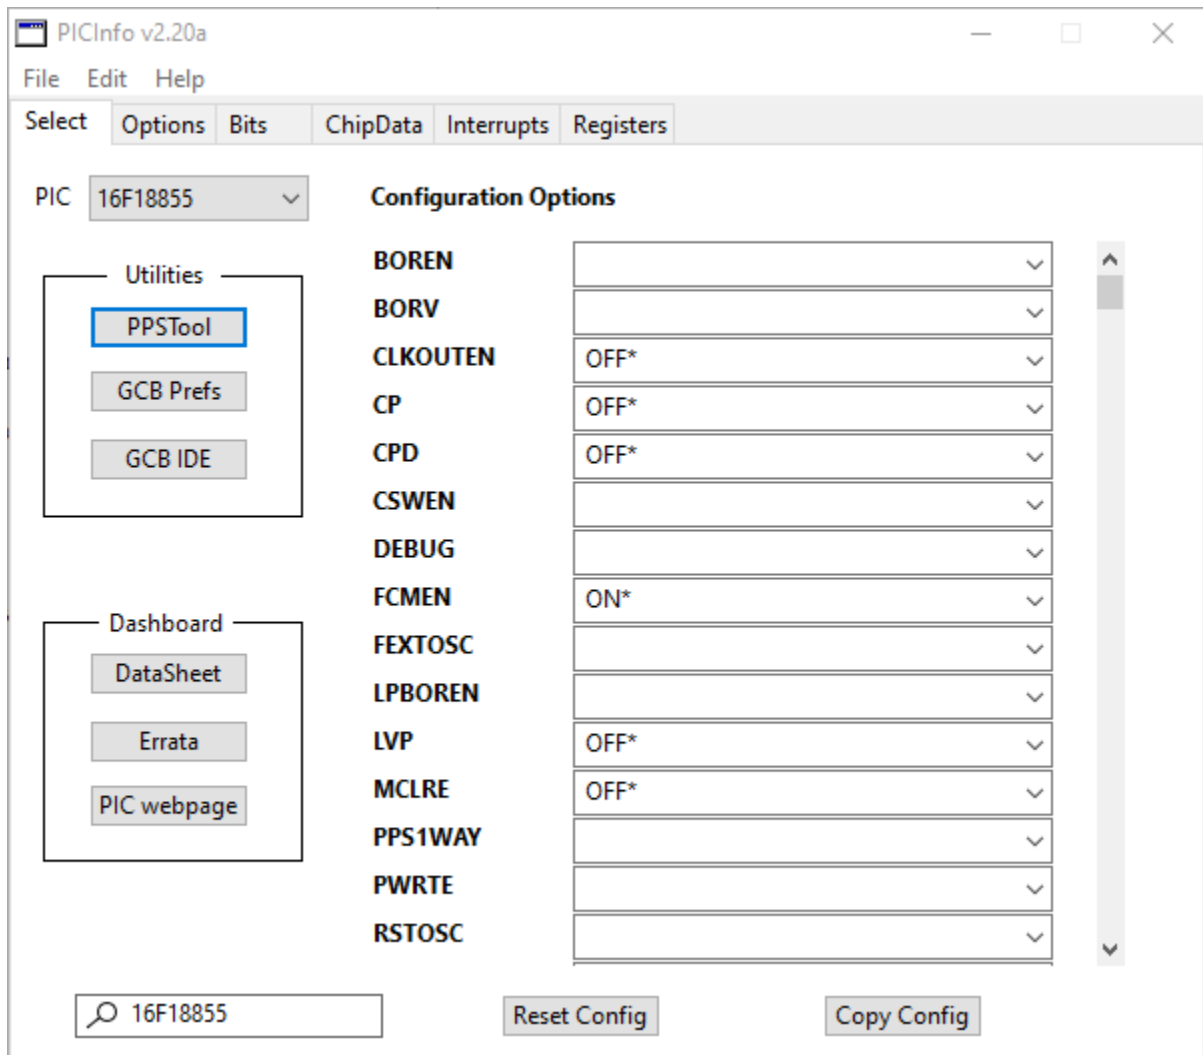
PICInfo v2.20a

File Edit Help

Select Options Bits ChipData Interrupts Registers

PIC 16F18855

Configuration Options

Utilities
PPSTool
GCB Prefs
GCB IDE

Dashboard
DataSheet
Errata
PIC webpage

| | |
|---|---|
| BOREN | |
| BORV | |
| CLKOUTEN | OFF* |
| CP | OFF* |
| CPD | OFF* |
| CSWEN | |
| DEBUG | |
| FCMEN | ON* |
| FEXTOSC | |
| LPBOREN | |
| LVP | OFF* |
| MCLRE | OFF* |
| PPS1WAY | |
| PWRTE | |
| RSTOSC | |

16F18855

Reset Config

Copy Config